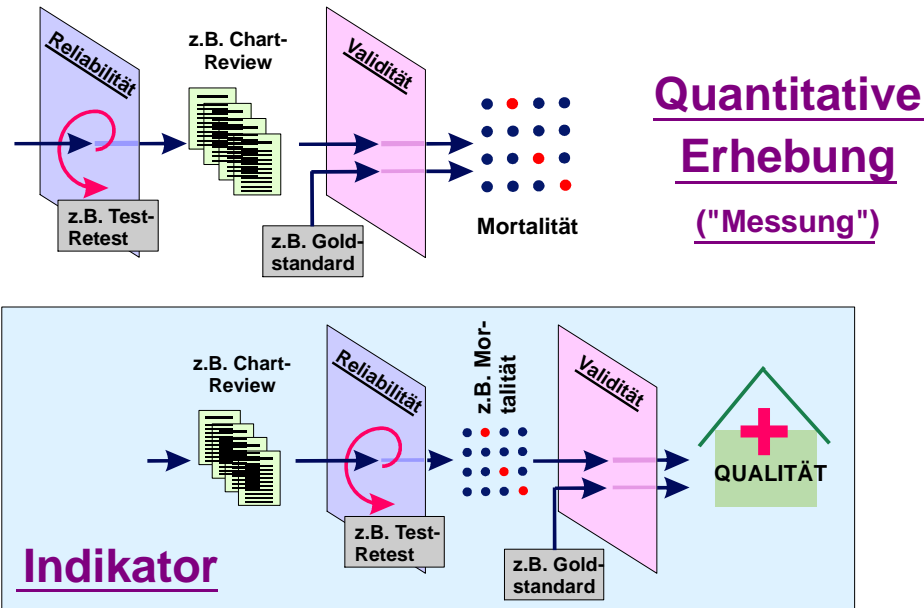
Reliabilität

z.B. Chart-Review

Validität

z.B. Test-Retest

z.B. Goldstandard

Mortalität

Quantitative Erhebung

("Messung")

z.B. Chart-Review

Reliabilität

z.B. Mortalität

Validität

QUALITÄT

z.B. Test-Retest

z.B. Goldstandard

Indikator